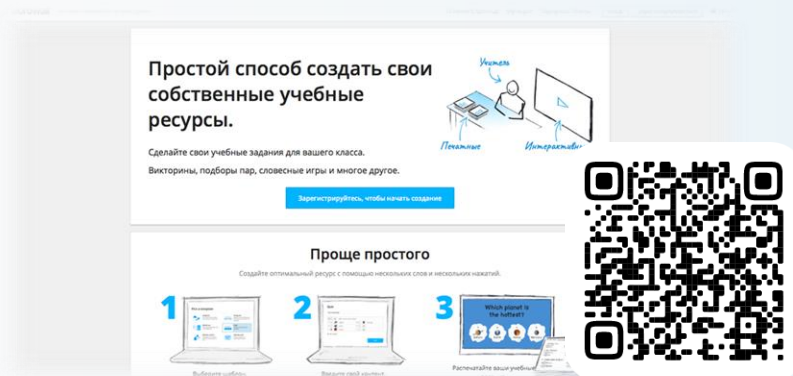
Простой способ создать свои собственные учебные ресурсы.

Учитель

Печатные

Интерактивные

Сделайте свои учебные задания для вашего класса.

Викторины, подборы пар, словесные игры и многое другое.

Зарегистрируйтесь, чтобы начать создание

Проще простого

Создайте оптимальный ресурс с помощью нескольких слов и нескольких нажатий.

1

2

3

Which planet is the hottest?

Выберите шаблон

Введите свой контент

Распечатайте ваши учебные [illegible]